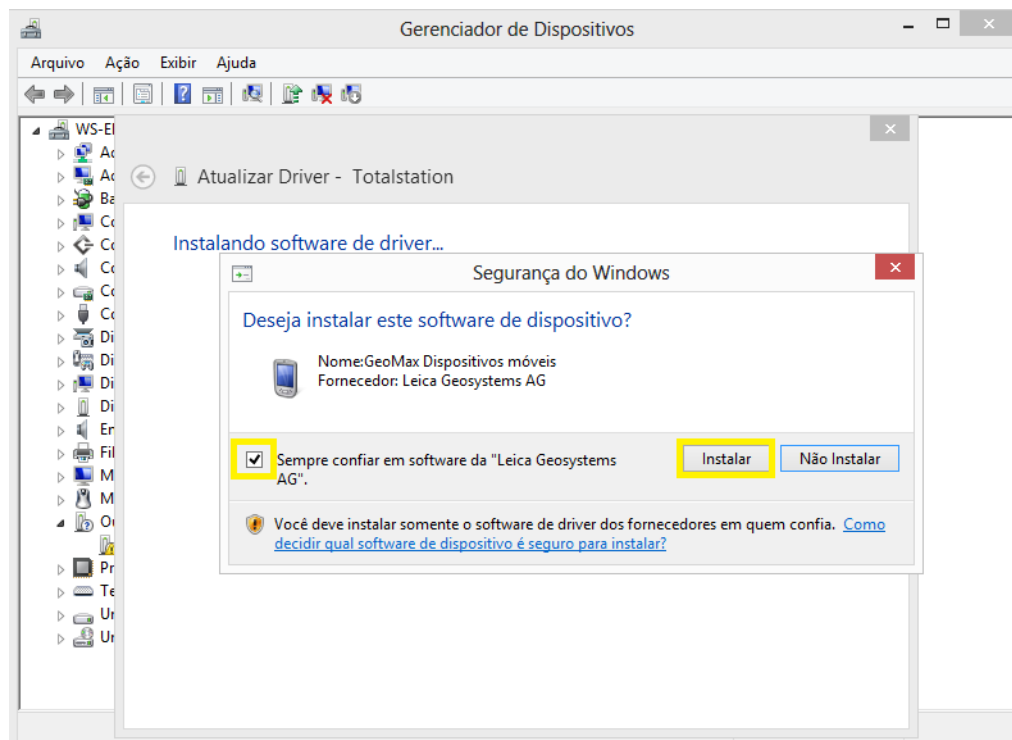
Gerenciador de Dispositivos

Arquivo Ação Exibir Ajuda

WS-El
Ac
Ac
Ba
Co
Co
Co
Co
Co
Di
Di
Di
Di
Er
Fil
M
M
Ou
Pr
Te
Ur
Ur

Atualizar Driver - Totalstation

Instalando software de driver...

Segurança do Windows

Deseja instalar este software de dispositivo?

Nome:GeoMax Dispositivos móveis
Fornecedor: Leica Geosystems AG

Sempre confiar em software da "Leica Geosystems AG".

Instalar

Não Instalar

Você deve instalar somente o software de driver dos fornecedores em quem confia. Como decidir qual software de dispositivo é seguro para instalar?